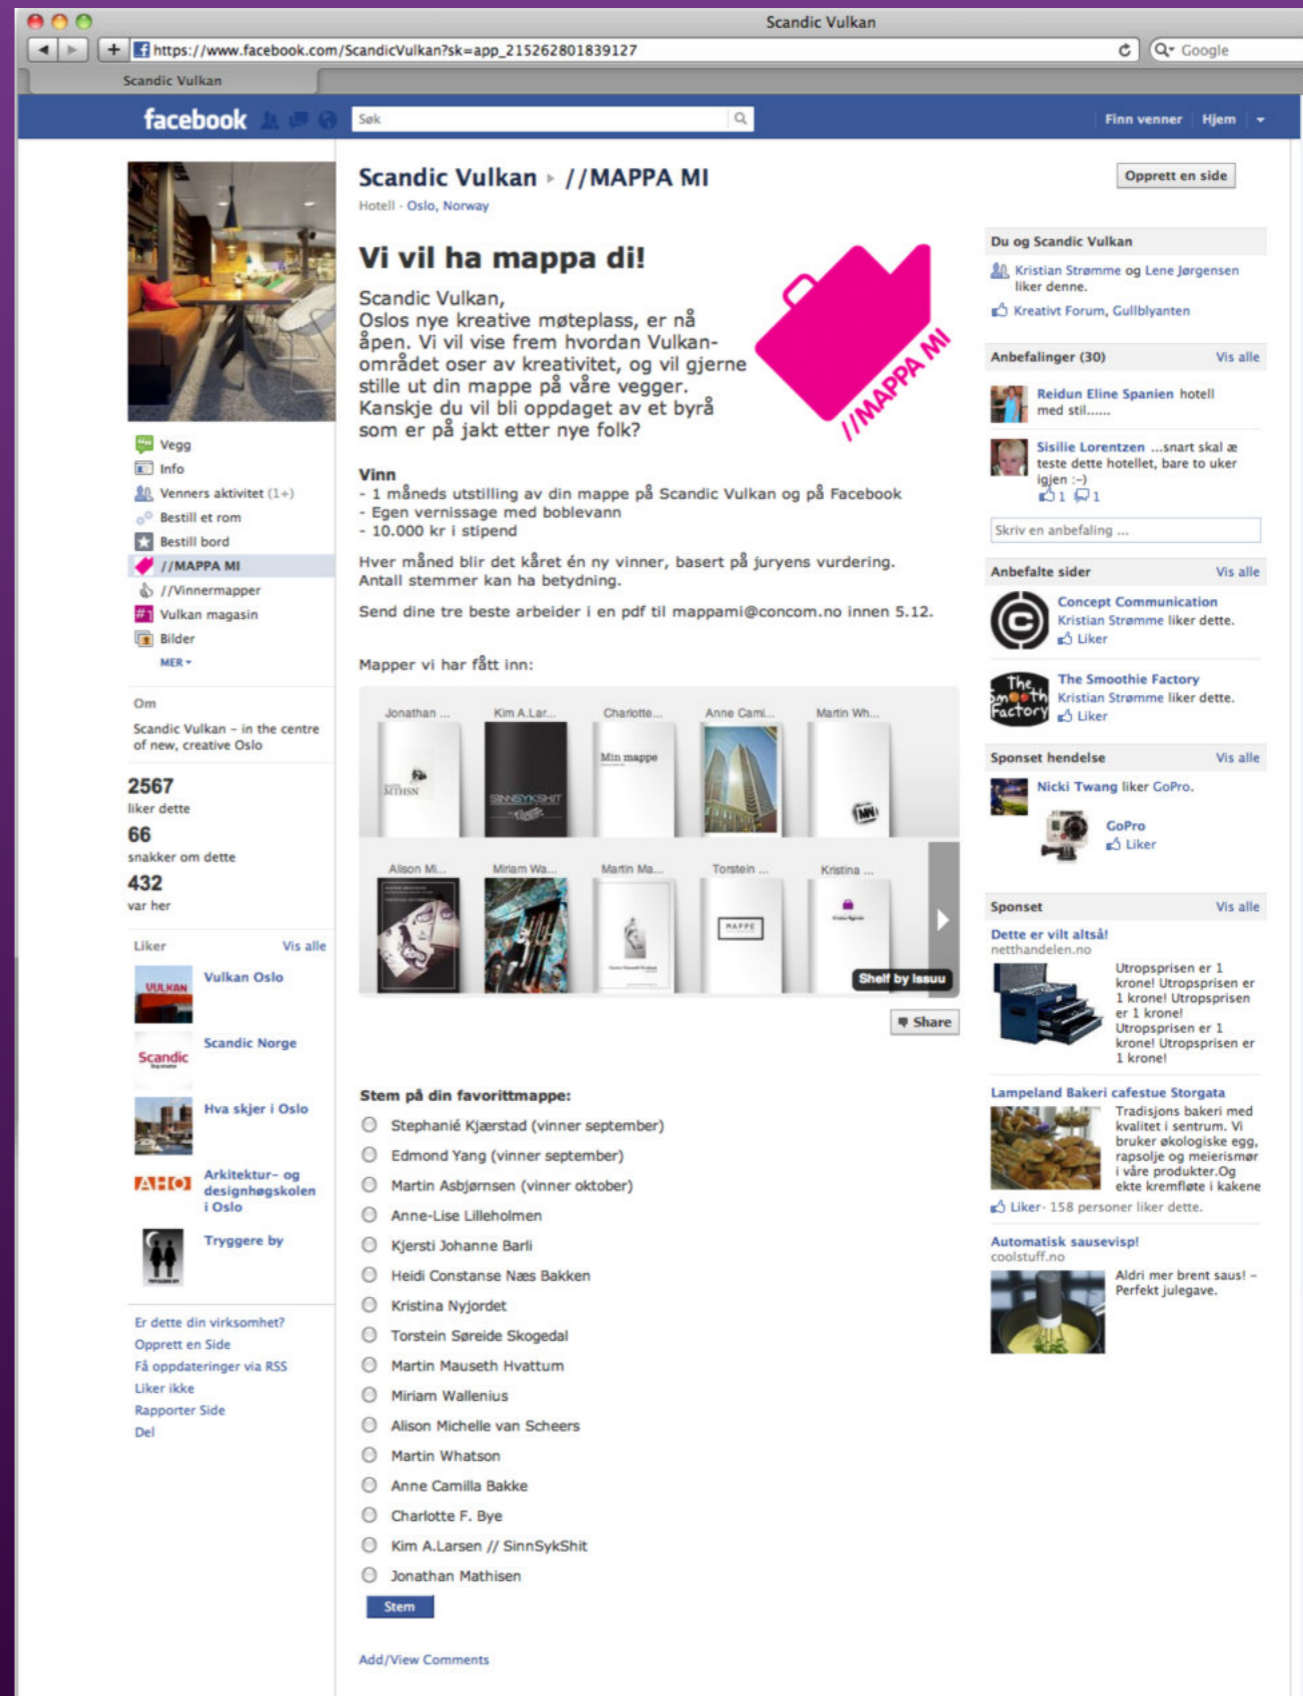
Scandic Vulkan
https://www.facebook.com/ScandicVulkan?sk=app_215262801839127
Google
Scandic Vulkan

facebook
Søk
Finn venner Hjem

Vegg
Info
Venners aktivitet (1+)
Bestill et rom
Bestill bord
//MAPPA MI
//Vinnermapper
Vulkan magasin
Bilder
MER

Om
Scandic Vulkan - in the centre of new, creative Oslo

2567
liker dette
66
snakker om dette
432
var her

Liker Vis alle
Vulkan Oslo
Scandic Norge
Hva skjer i Oslo
Arkitektur- og designhøgskolen i Oslo
Tryggere by

Er dette din virksomhet?
Opprett en Side
Få oppdateringer via RSS
Liker ikke
Rapporter Side
Del

Scandic Vulkan ▸ //MAPPA MI
Hotell · Oslo, Norway

Opprett en side

Vi vil ha mappa di!

Scandic Vulkan,
Oslos nye kreative møteplass, er nå åpen. Vi vil vise frem hvordan Vulkan-området oser av kreativitet, og vil gjerne stille ut din mappe på våre vegger. Kanskje du vil bli oppdaget av et byrå som er på jakt etter nye folk?

//MAPPA MI

Vinn
- 1 måneds utstilling av din mappe på Scandic Vulkan og på Facebook
- Egen vernissage med boblevann
- 10.000 kr i stipend

Hver måned blir det kåret én ny vinner, basert på juryens vurdering. Antall stemmer kan ha betydning.

Send dine tre beste arbeider i en pdf til mappami@concom.no innen 5.12.

Mapper vi har fått inn:

Jonathan ... Kim A.Lar... Charlotte... Anne Cami... Martin Wh...
Alison Mi... Miriam Wa... Martin Ma... Torstein ... Kristina ...
Min mappe
MAPPE
Shelf by Issuu
Share

Stem på din favorittmappe:
Stephanié Kjærstad (vinner september)
Edmond Yang (vinner september)
Martin Asbjørnsen (vinner oktober)
Anne-Lise Lilleholmen
Kjersti Johanne Barli
Heidi Constanse Næs Bakken
Kristina Nyjordet
Torstein Søreide Skogedal
Martin Mauseth Hvattum
Miriam Wallenius
Alison Michelle van Scheers
Martin Whatson
Anne Camilla Bakke
Charlotte F. Bye
Kim A.Larsen // SinnSykShit
Jonathan Mathisen
Stem

Add/View Comments

Du og Scandic Vulkan
Kristian Strømme og Lene Jørgensen liker denne.
Kreativt Forum, Gullblyanten

Anbefalinger (30) Vis alle
Reidun Eline Spanien hotell med stil......
Sisilie Lorentzen ...snart skal æ teste dette hotellet, bare to uker igjen :-)
1 1
Skriv en anbefaling ...

Anbefalte sider Vis alle
Concept Communication
Kristian Strømme liker dette.
Liker
The Smoothie Factory
Kristian Strømme liker dette.
Liker

Sponset hendelse Vis alle
Nicki Twang liker GoPro.
GoPro
Liker

Sponset Vis alle
Dette er vilt altså!
netthandelen.no
Utropsprisen er 1 krone! Utropsprisen er 1 krone! Utropsprisen er 1 krone! Utropsprisen er 1 krone! Utropsprisen er 1 krone!

Lampeland Bakeri cafestue Storgata
Tradisjons bakeri med kvalitet i sentrum. Vi bruker økologiske egg, rapsolje og meierismør i våre produkter.Og ekte kremfløte i kakene
Liker · 158 personer liker dette.

Automatisk sausevisp!
coolstuff.no
Aldri mer brent saus! - Perfekt julegave.